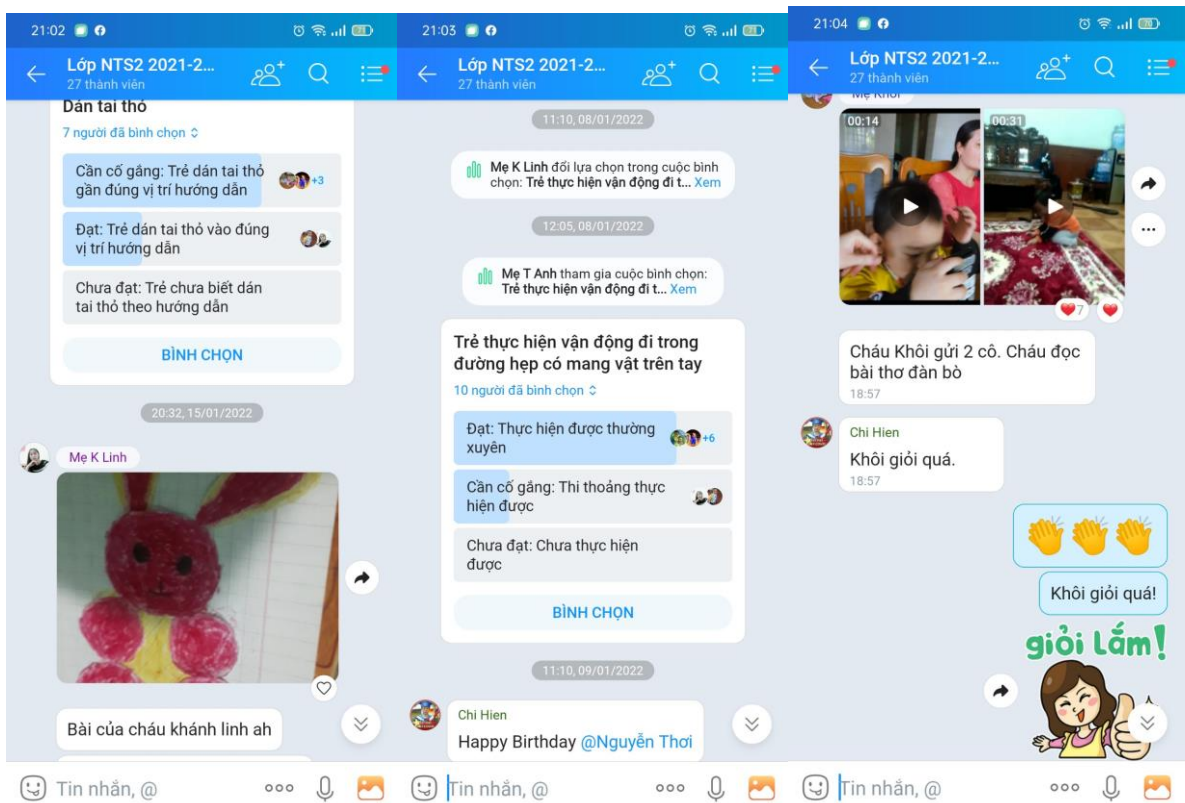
21:02

Lớp NTS2 2021-2...
27 thành viên

Dán tai thỏ
7 người đã bình chọn

Cần cố gắng: Trẻ dán tai thỏ gần đúng vị trí hướng dẫn +3

Đạt: Trẻ dán tai thỏ vào đúng vị trí hướng dẫn

Chưa đạt: Trẻ chưa biết dán tai thỏ theo hướng dẫn

BÌNH CHỌN

20:32, 15/01/2022

Mẹ K Linh

Bài của cháu khánh linh ah

Tin nhắn, @

21:03

Lớp NTS2 2021-2...
27 thành viên

11:10, 08/01/2022

Mẹ K Linh đổi lựa chọn trong cuộc bình chọn: Trẻ thực hiện vận động đi t... Xem

12:05, 08/01/2022

Mẹ T Anh tham gia cuộc bình chọn: Trẻ thực hiện vận động đi t... Xem

Trẻ thực hiện vận động đi trong đường hẹp có mang vật trên tay
10 người đã bình chọn

Đạt: Thực hiện được thường xuyên +6

Cần cố gắng: Thi thoảng thực hiện được

Chưa đạt: Chưa thực hiện được

BÌNH CHỌN

11:10, 09/01/2022

Chi Hien
Happy Birthday @Nguyễn Thơi

Tin nhắn, @

21:04

Lớp NTS2 2021-2...
27 thành viên

Mẹ Khôi

00:14
00:31

7

Cháu Khôi gửi 2 cô. Cháu đọc bài thơ đàn bò
18:57

Chi Hien
Khôi giỏi quá.
18:57

Khôi giỏi quá!

giỏi Lắm!

Tin nhắn, @